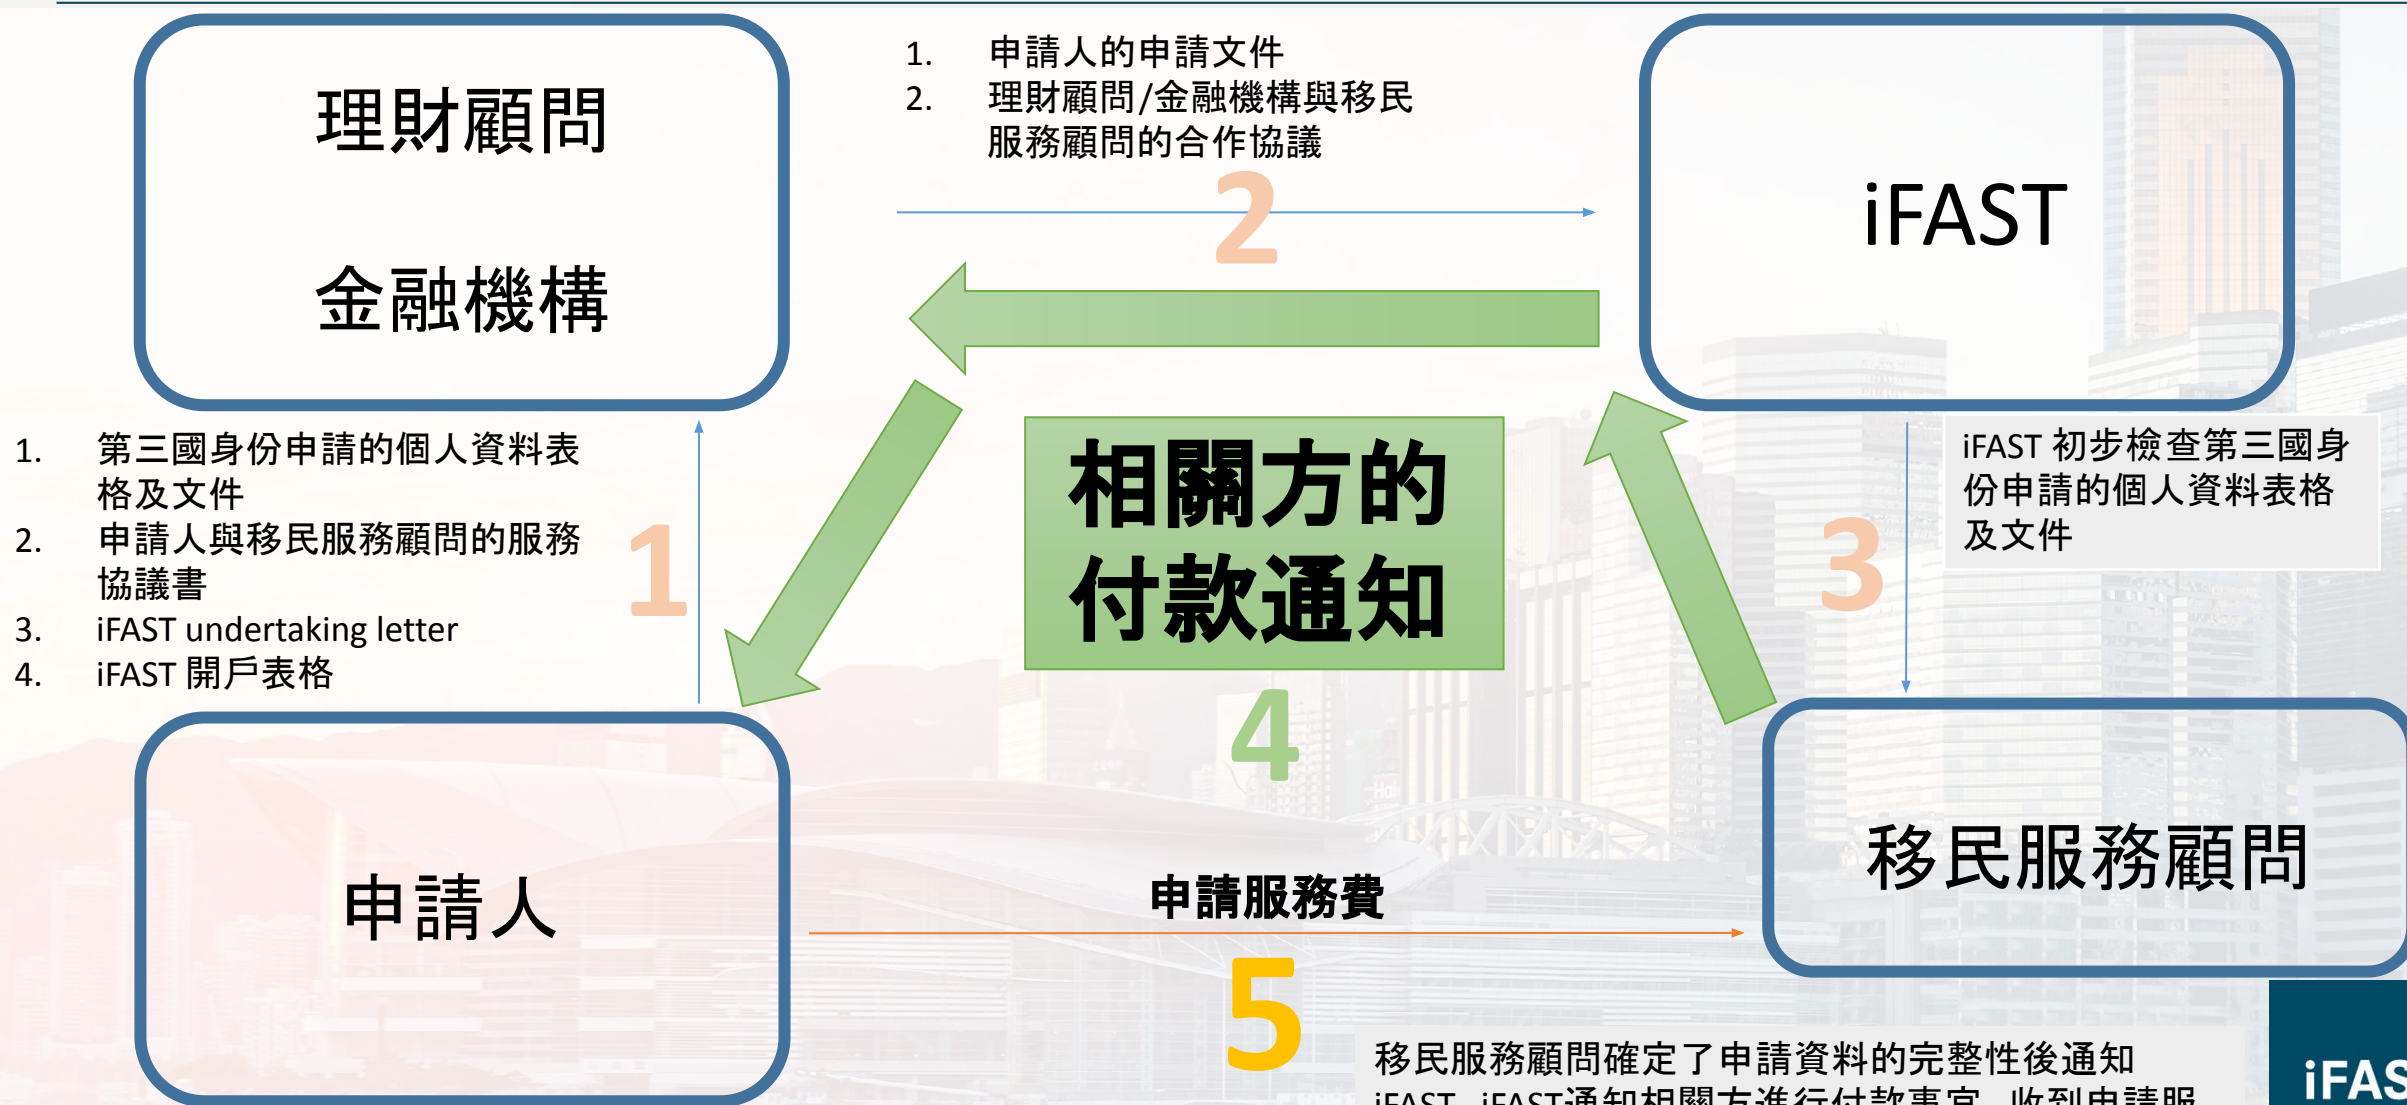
理財顧問

金融機構

1. 申請人的申請文件
2. 理財顧問/金融機構與移民服務顧問的合作協議

2

iFAST

1. 第三國身份申請的個人資料表格及文件
2. 申請人與移民服務顧問的服務協議書
3. iFAST undertaking letter
4. iFAST 開戶表格

1

相關方的付款通知

4

iFAST 初步檢查第三國身份申請的個人資料表格及文件

3

申請人

申請服務費

移民服務顧問

5

移民服務顧問確定了申請資料的完整性後通知 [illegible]

iFAS